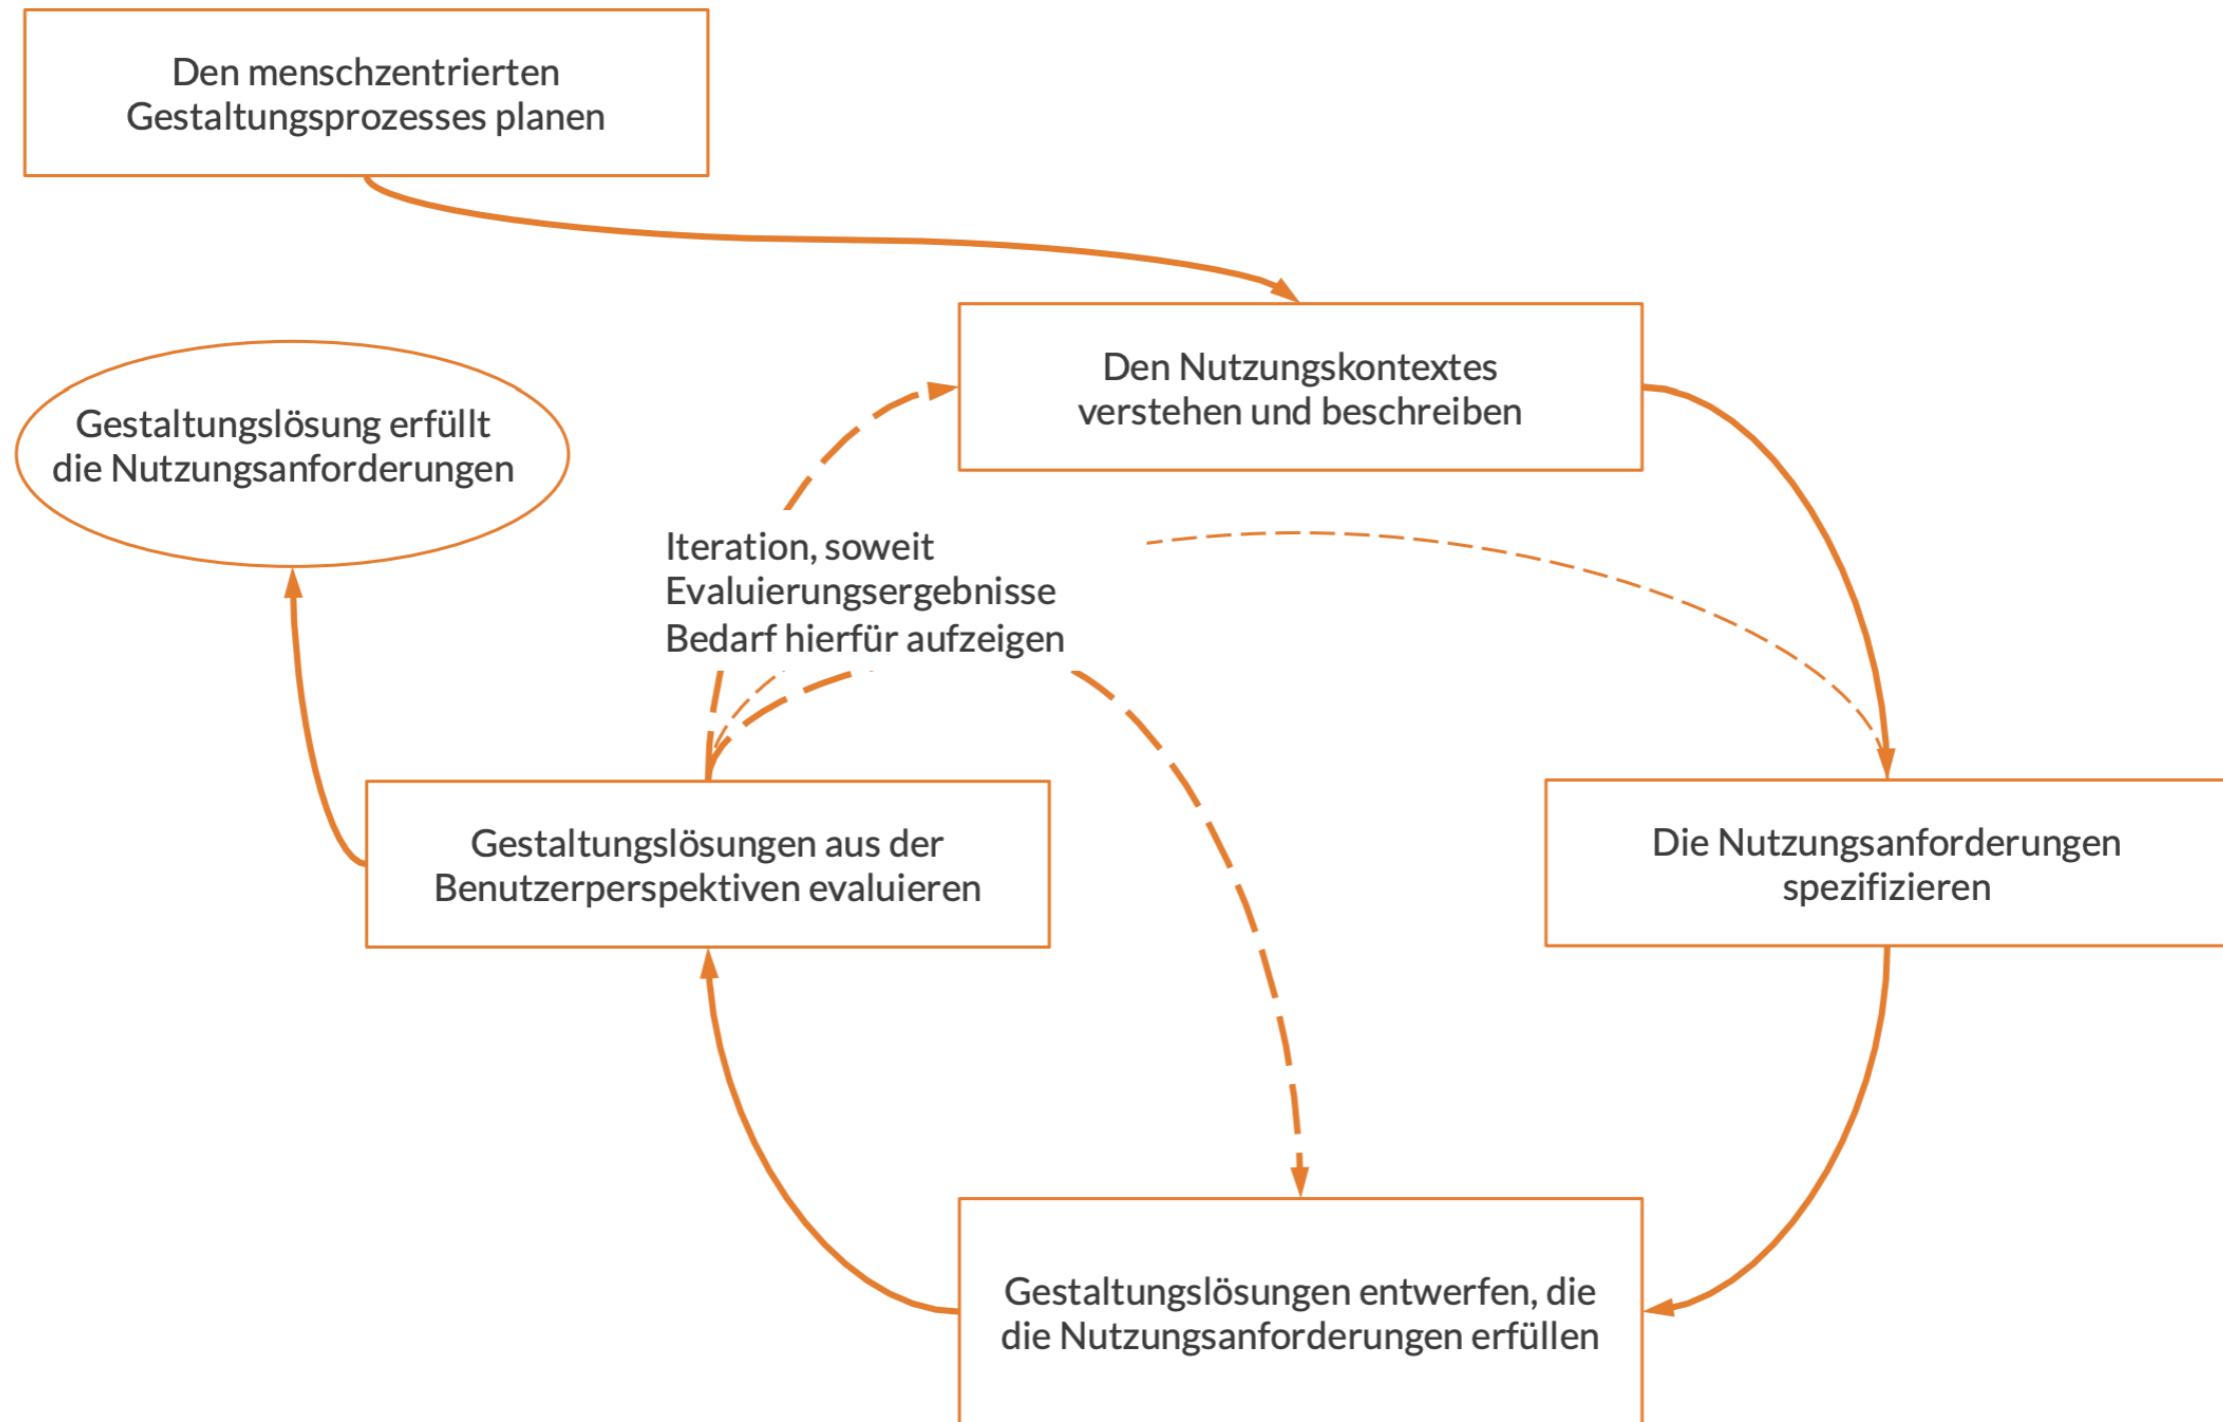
Den menschzentrierten Gestaltungsprozesses planen

Den Nutzungskontextes verstehen und beschreiben

Gestaltungslösung erfüllt die Nutzungsanforderungen

Iteration, soweit Evaluierungsergebnisse Bedarf hierfür aufzeigen

Gestaltungslösungen aus der Benutzerperspektiven evaluieren

Die Nutzungsanforderungen spezifizieren

Gestaltungslösungen entwerfen, die die Nutzungsanforderungen erfüllen